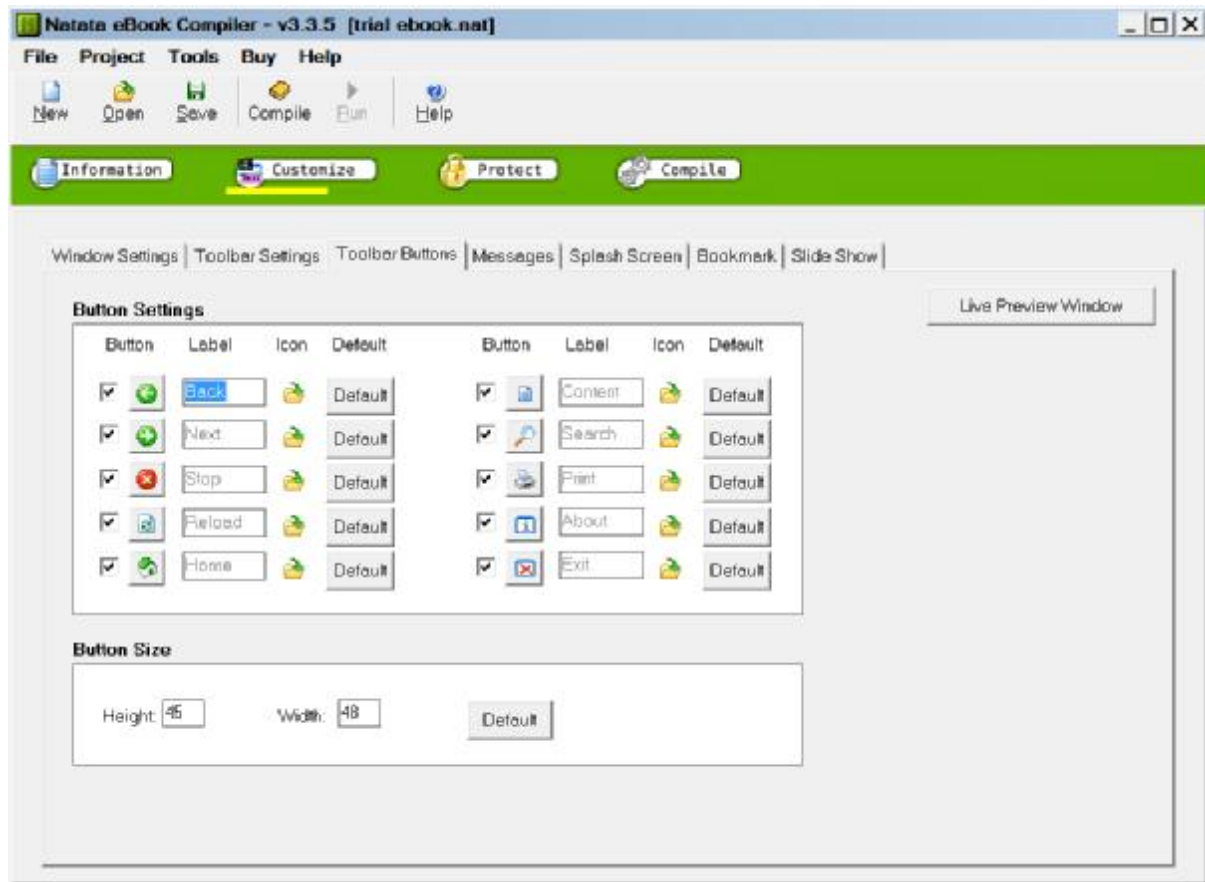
Natata eBook Compiler - v3.3.5 [trial ebook.nat]

File Project Tools Buy Help

New Open Save Compile Run Help

Information Customize Protect Compile

Window Settings | Toolbar Settings | Toolbar Buttons | Messages | Splash Screen | Bookmark | Slide Show

Button Settings

Live Preview Window

| Button | Label | Icon | Default | Button | Label | Icon | Default |
|---|---|---|---|---|---|---|---|
| | Back | | Default | | Content | | Default |
| | Next | | Default | | Search | | Default |
| | Stop | | Default | | Print | | Default |
| | Reload | | Default | | About | | Default |
| | Home | | Default | | Exit | | Default |

Button Size

Height: 45 Width: 48 Default